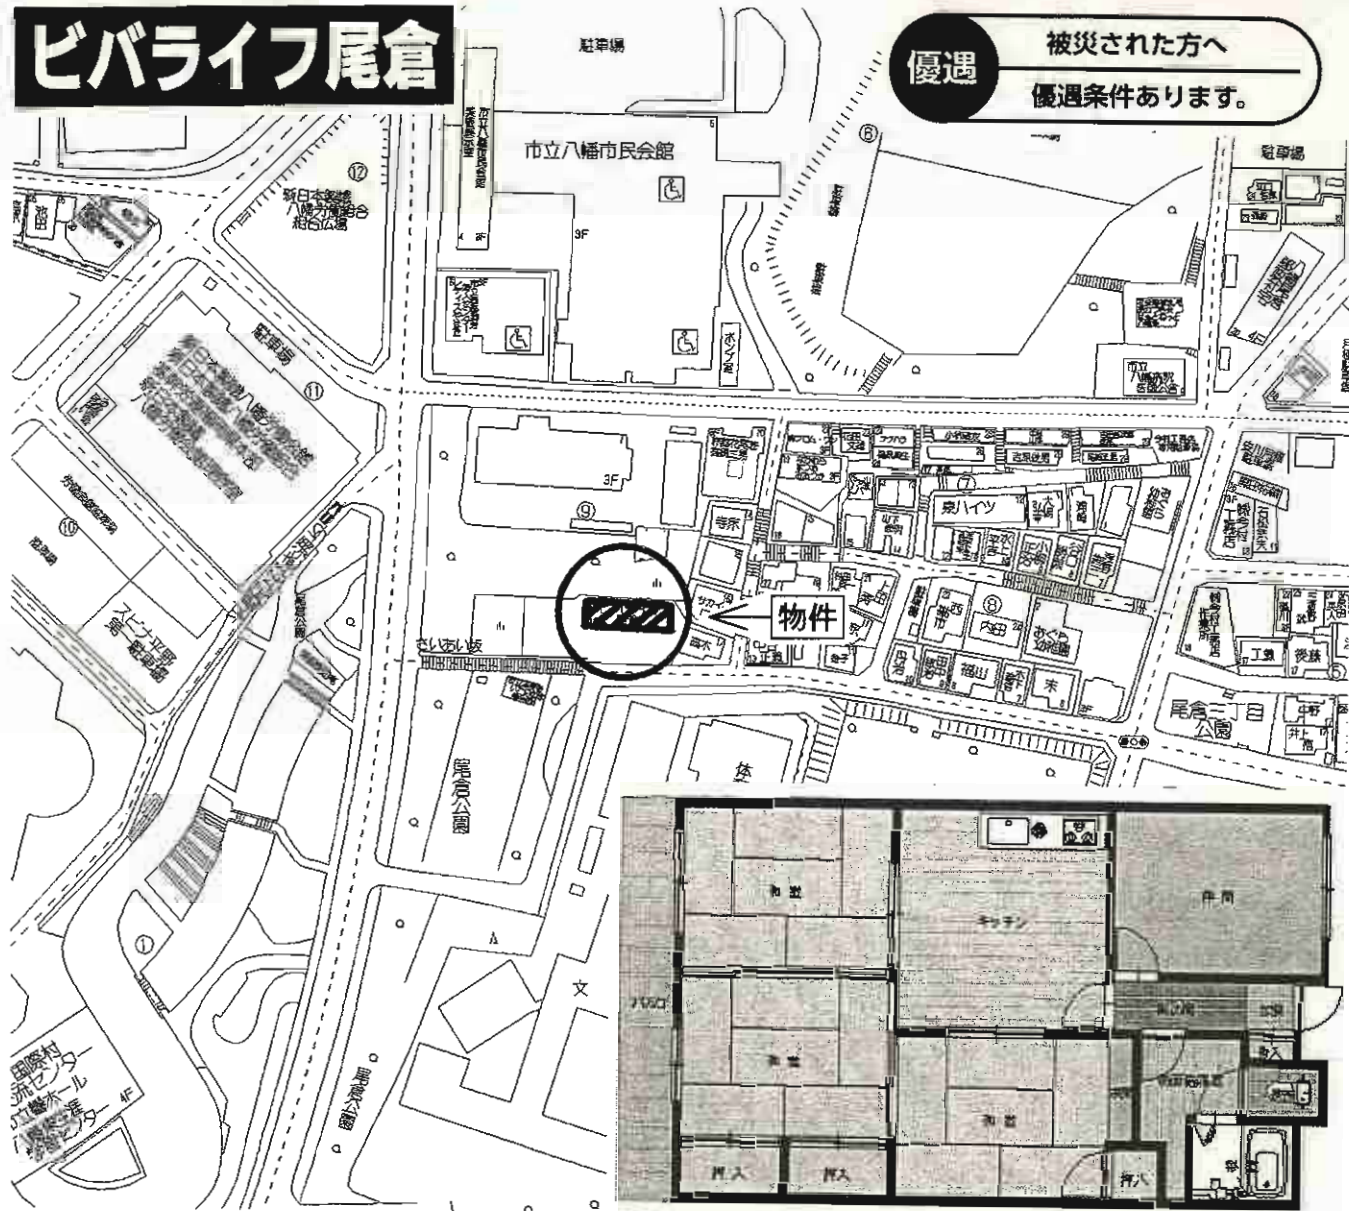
ビバライフ尾倉

優遇
被災された方へ
優遇条件あります。

駐車場
市立八幡市民会館
3F
駐車場
⑪
⑫
⑥
⑦
⑧
⑨
⑩
①
寺深
京ハイツ
さいあい坂
物件
尾倉公園
尾倉公園
体
文
尾倉二丁目公園
国際村交流センター
4F
内田
福山
末

和室
キッチン
洋間
和室
和室
押入
押入
押入
洗面所
バルコ